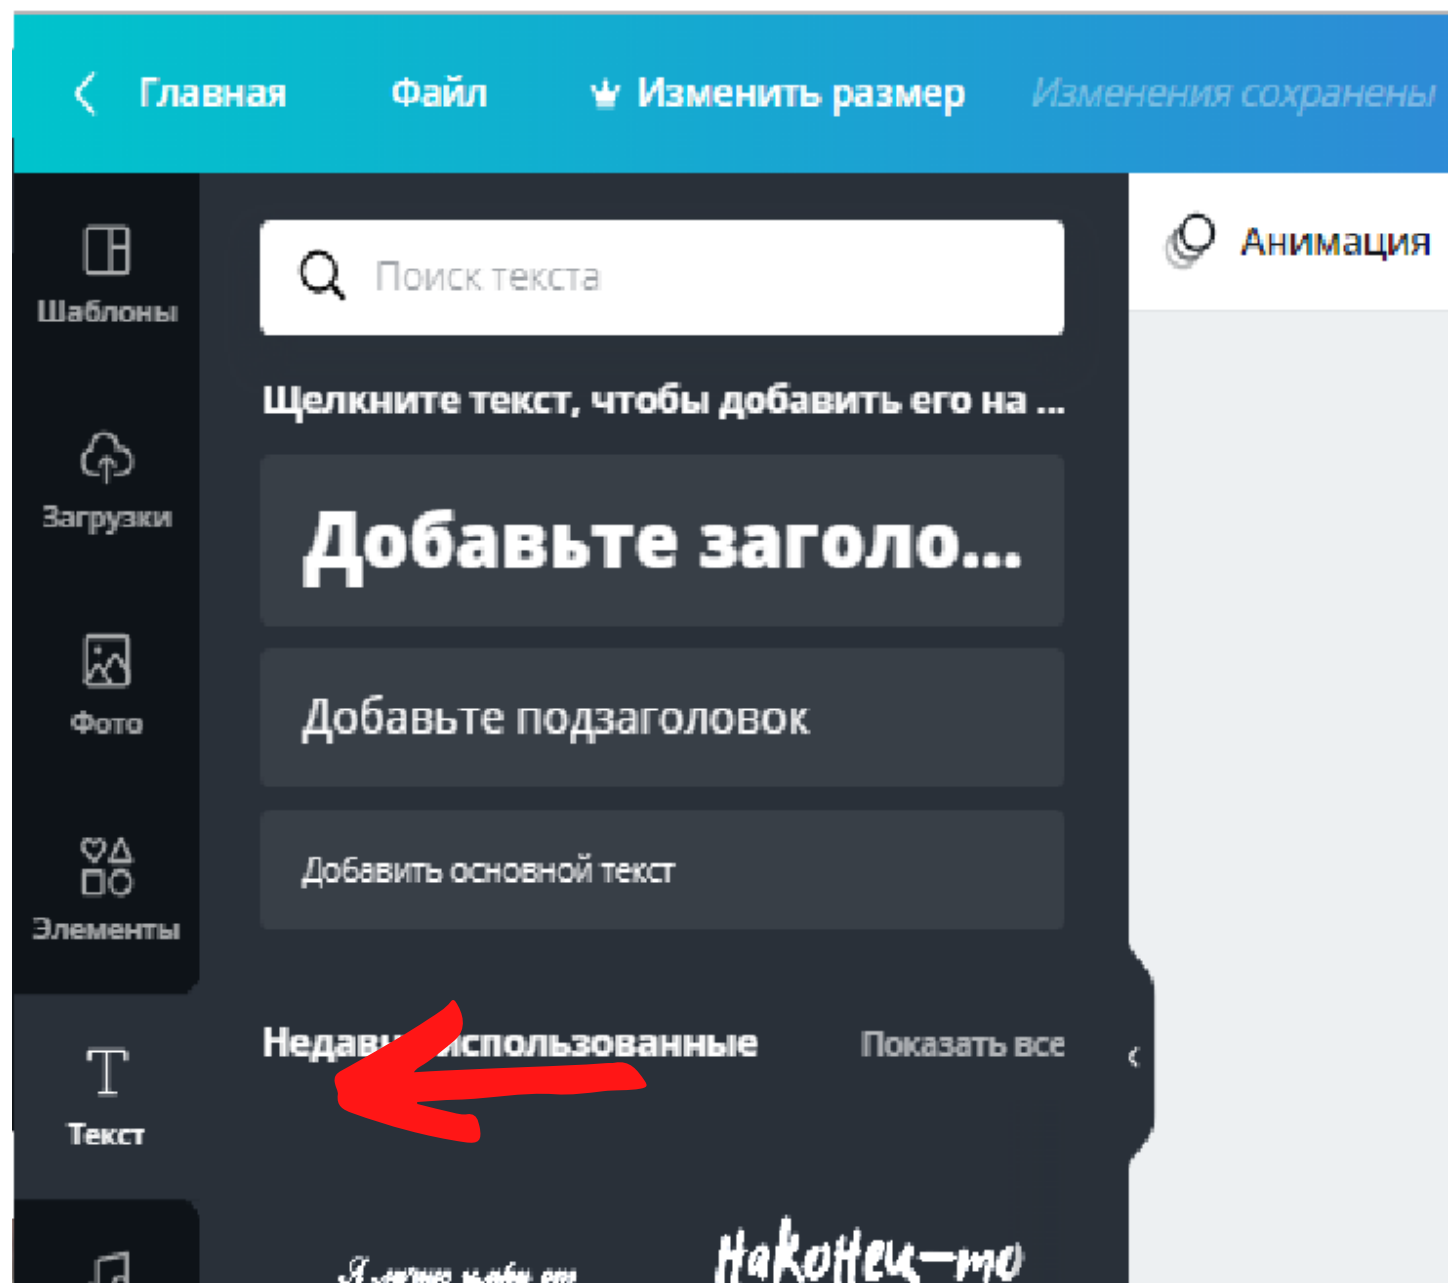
Главная Файл Изменить размер Изменения сохранены

Шаблоны

Загрузки

Фото

Элементы

Текст

Поиск текста

Щелкните текст, чтобы добавить его на ...

Добавьте заголо...

Добавьте подзаголовок

Добавить основной текст

Недав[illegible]спользованные Показать все

Анимация

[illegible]

Наконец-то